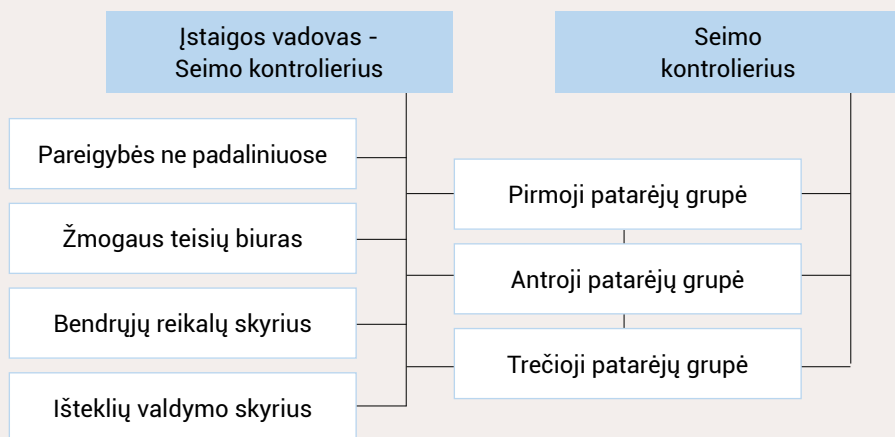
Įstaigos vadovas - Seimo kontrolierius

Seimo kontrolierius

Pareigybės ne padaliniuose

Žmogaus teisių biuras

Bendrųjų reikalų skyrius

Išteklių valdymo skyrius

Pirmoji patarėjų grupė

Antroji patarėjų grupė

Trečioji patarėjų grupė